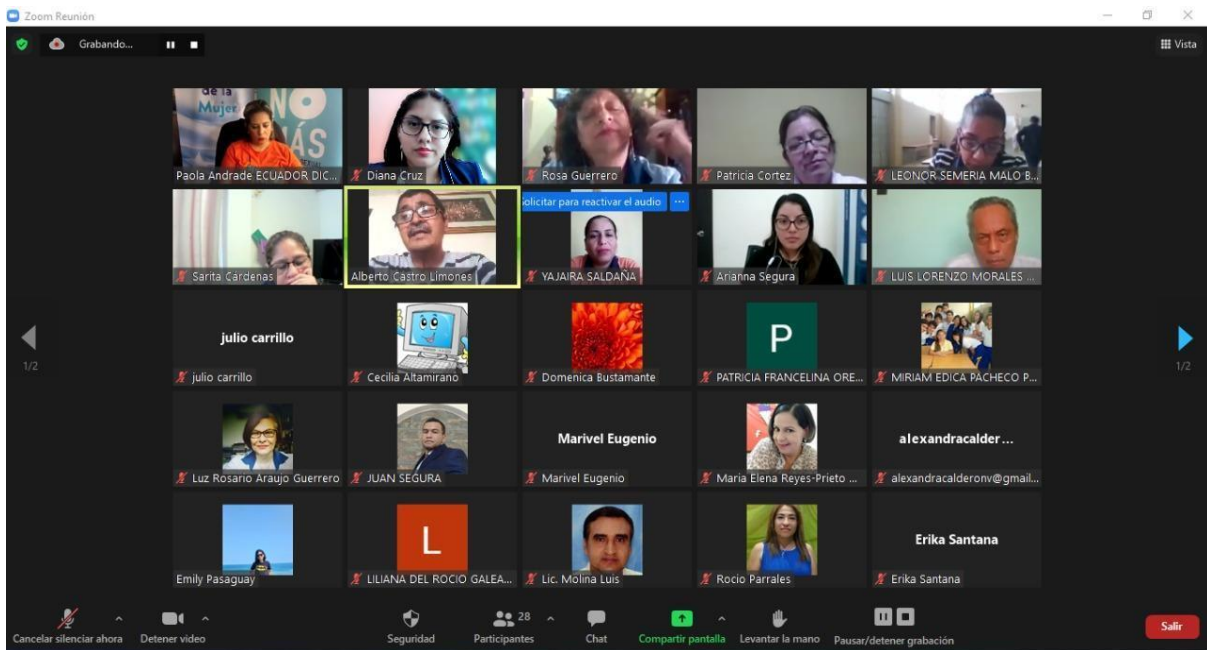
Zoom Reunión

Grabando...

Vista

de la Mujer NO MÁS

Paola Andrade ECUADOR DIC...

Diana Cruz

Rosa Guerrero

Patricia Cortez

LEONOR SEMERIA MALO B...

Sarita Cárdenas

Alberto Castro Limones

olicitar para reactivar el audio ···

YAJAIRA SALDAÑA

Arianna Segura

LUIS LORENZO MORALES ...

1/2

julio carrillo

julio carrillo

Cecilia Altamirano

Domenica Bustamante

P

PATRICIA FRANCELINA ORE...

MIRIAM EDICA PACHECO P...

1/2

Luz Rosario Araujo Guerrero

JUAN SEGURA

Marivel Eugenio

Marivel Eugenio

Maria Elena Reyes-Prieto ...

alexandracalder...

alexandracalderonv@gmail...

Emily Pasaguay

L

LILIANA DEL ROCIO GALEA...

Lic. Molina Luis

Rocio Parrales

Erika Santana

Erika Santana

Cancelar silenciar ahora

Detener video

Seguridad

28

Participantes

Chat

Compartir pantalla

Levantar la mano

Pausar/detener grabación

Salir